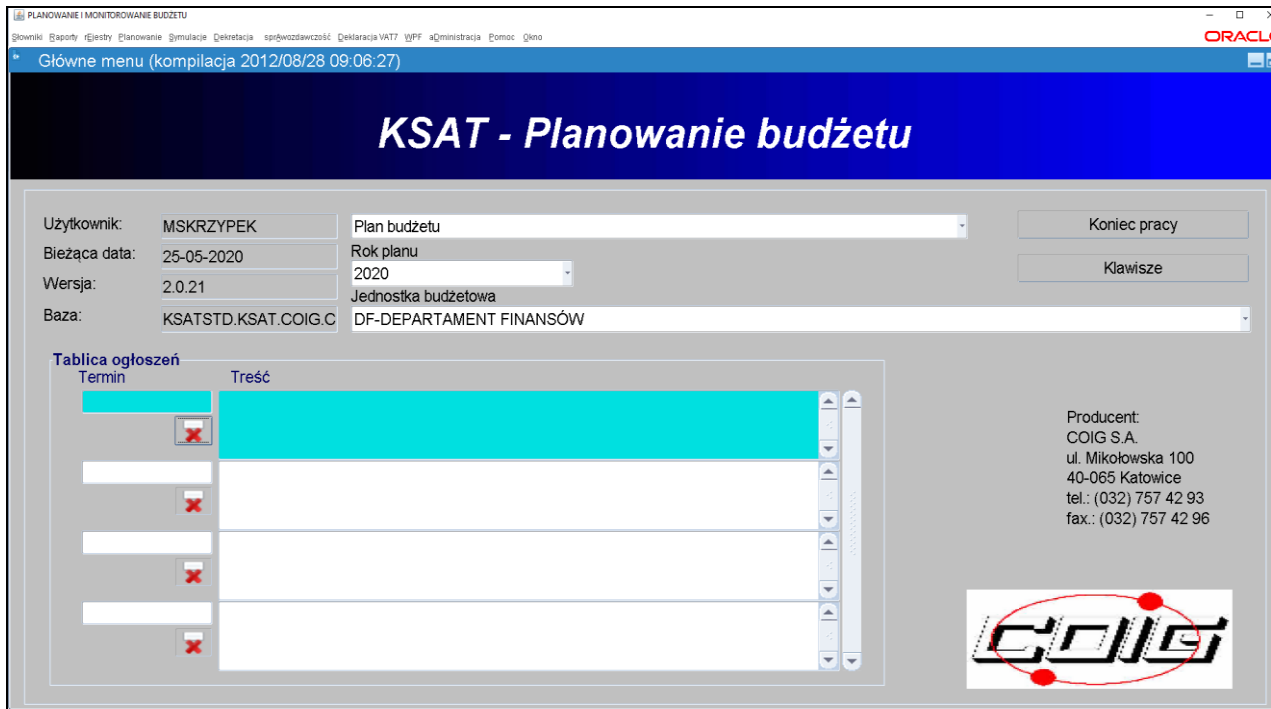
PLANOWANIE I MONITOROWANIE BUDŻETU

Słowniki Raporty rEjestry Planowanie Symulacje Dekretacja sprAwozdawczość Deklaracja VAT7 WPF aDministracja Pomoc Okno

ORACLE

Główne menu (kompilacja 2012/08/28 09:06:27)

KSAT - Planowanie budżetu

Użytkownik: MSKRZYPEK
Bieżąca data: 25-05-2020
Wersja: 2.0.21
Baza: KSATSTD.KSAT.COIG.C

Plan budżetu
Rok planu
2020
Jednostka budżetowa
DF-DEPARTAMENT FINANSÓW

Koniec pracy
Klawisze

Tablica ogłoszeń
Termin
Treść

Producent:
COIG S.A.
ul. Mikołowska 100
40-065 Katowice
tel.: (032) 757 42 93
fax.: (032) 757 42 96

COIG